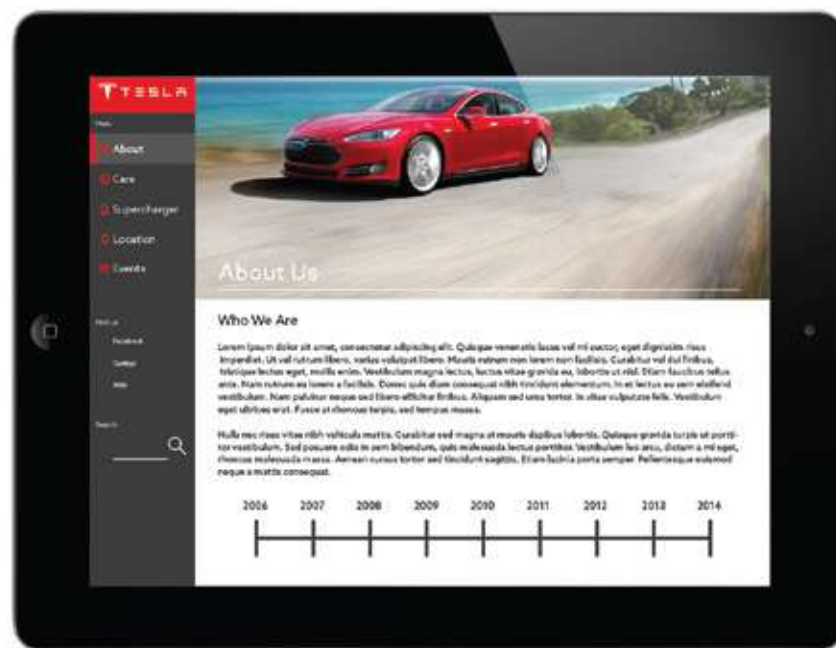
TESLA

Main

About

Cars

Supercharger

Location

Events

Find us

Facebook

Twitter

Web

Search

About Us

Who We Are

Lorem ipsum dolor sit amet, consectetur adipiscing elit. Quisque venenatis lacus vel mi auctor, eget dignissim risus imperdiet. Ut vel rutrum libero, varius volutpat libero. Mauris rutrum non lorem non facilisis. Curabitur vel dui finibus, tristique lectus eget, mollis enim. Vestibulum magna lectus, luctus vitae gravida eu, lobortis ut nisl. Etiam faucibus tellus ante. Nam rutrum ex lorem a facilisis. Donec quis diam consequat nibh tincidunt elementum. In et lectus eu sem eleifend vestibulum. Nam pulvinar neque sed libero efficitur finibus. Aliquam sed urna tortor. In vitae vulputate felis. Vestibulum eget ultrices erat. Fusce at rhoncus turpis, sed tempus massa.

Nulla nec risus vitae nibh vehicula mattis. Curabitur sed magna at mauris dapibus lobortis. Quisque gravida turpis at porttitor vestibulum. Sed posuere odio in sem bibendum, quis malesuada lectus porttitor. Vestibulum leo arcu, dictum a mi eget, rhoncus malesuada massa. Aenean cursus tortor sed tincidunt sagittis. Etiam lacinia porta semper. Pellentesque euismod neque a mattis consequat.

2006 2007 2008 2009 2010 2011 2012 2013 2014